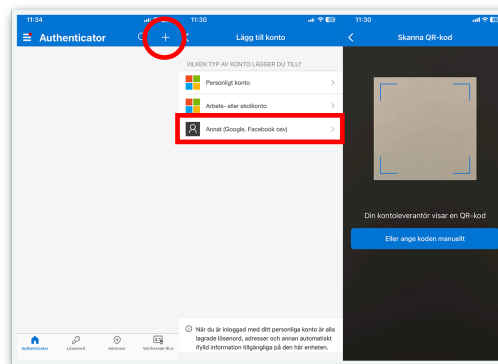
11:34

Authenticator

+

Authenticator

Lösenord

Adresser

Verifierade ID:n

11:30

Lägg till konto

VILKEN TYP AV KONTO LÄGGER DU TILL?

Personligt konto

Arbets- eller skolkonto

Annat (Google, Facebook osv)

När du är inloggad med ditt personliga konto är alla lagrade lösenord, adresser och annan automatiskt ifylld information tillgängliga på den här enheten.

11:30

Skanna QR-kod

Din kontoleverantör visar en QR-kod

Eller ange koden manuellt